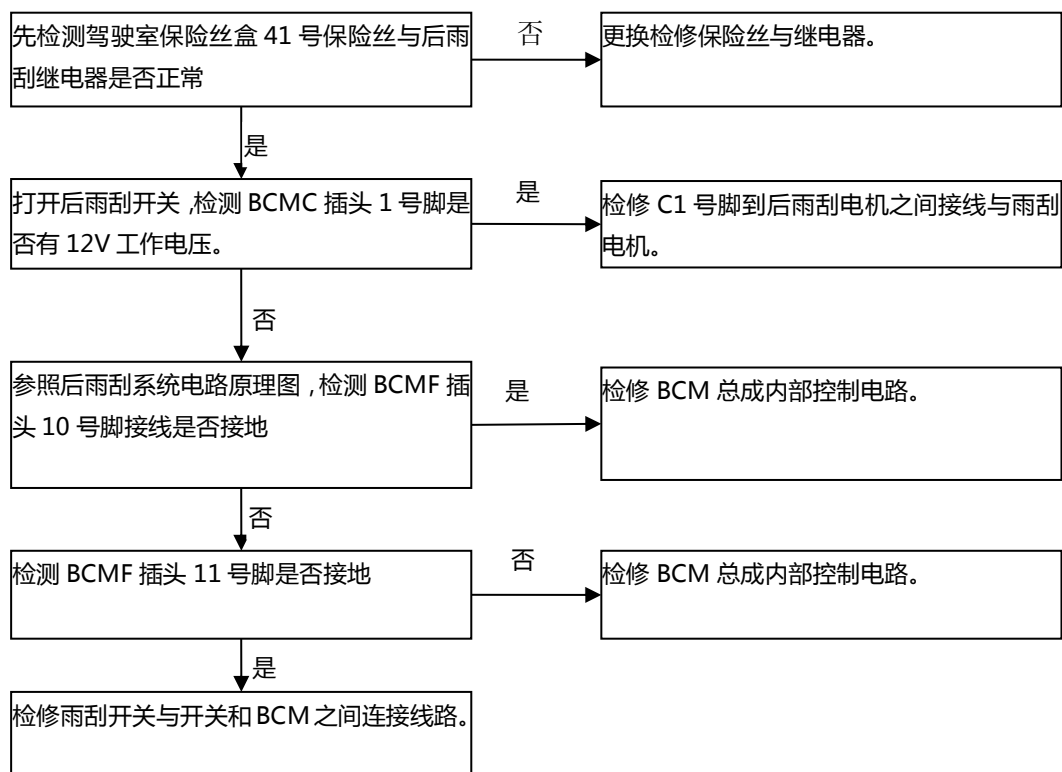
先检测驾驶室保险丝盒 41 号保险丝与后雨刮继电器是否正常

否

更换检修保险丝与继电器。

是

打开后雨刮开关 ,检测 BCMC 插头 1 号脚是否有 12V 工作电压。

是

检修 C1 号脚到后雨刮电机之间接线与雨刮电机。

否

参照后雨刮系统电路原理图 , 检测 BCMF 插头 10 号脚接线是否接地

是

检修 BCM 总成内部控制电路。

否

检测 BCMF 插头 11 号脚是否接地

否

检修 BCM 总成内部控制电路。

是

检修雨刮开关与开关和 BCM 之间连接线路。